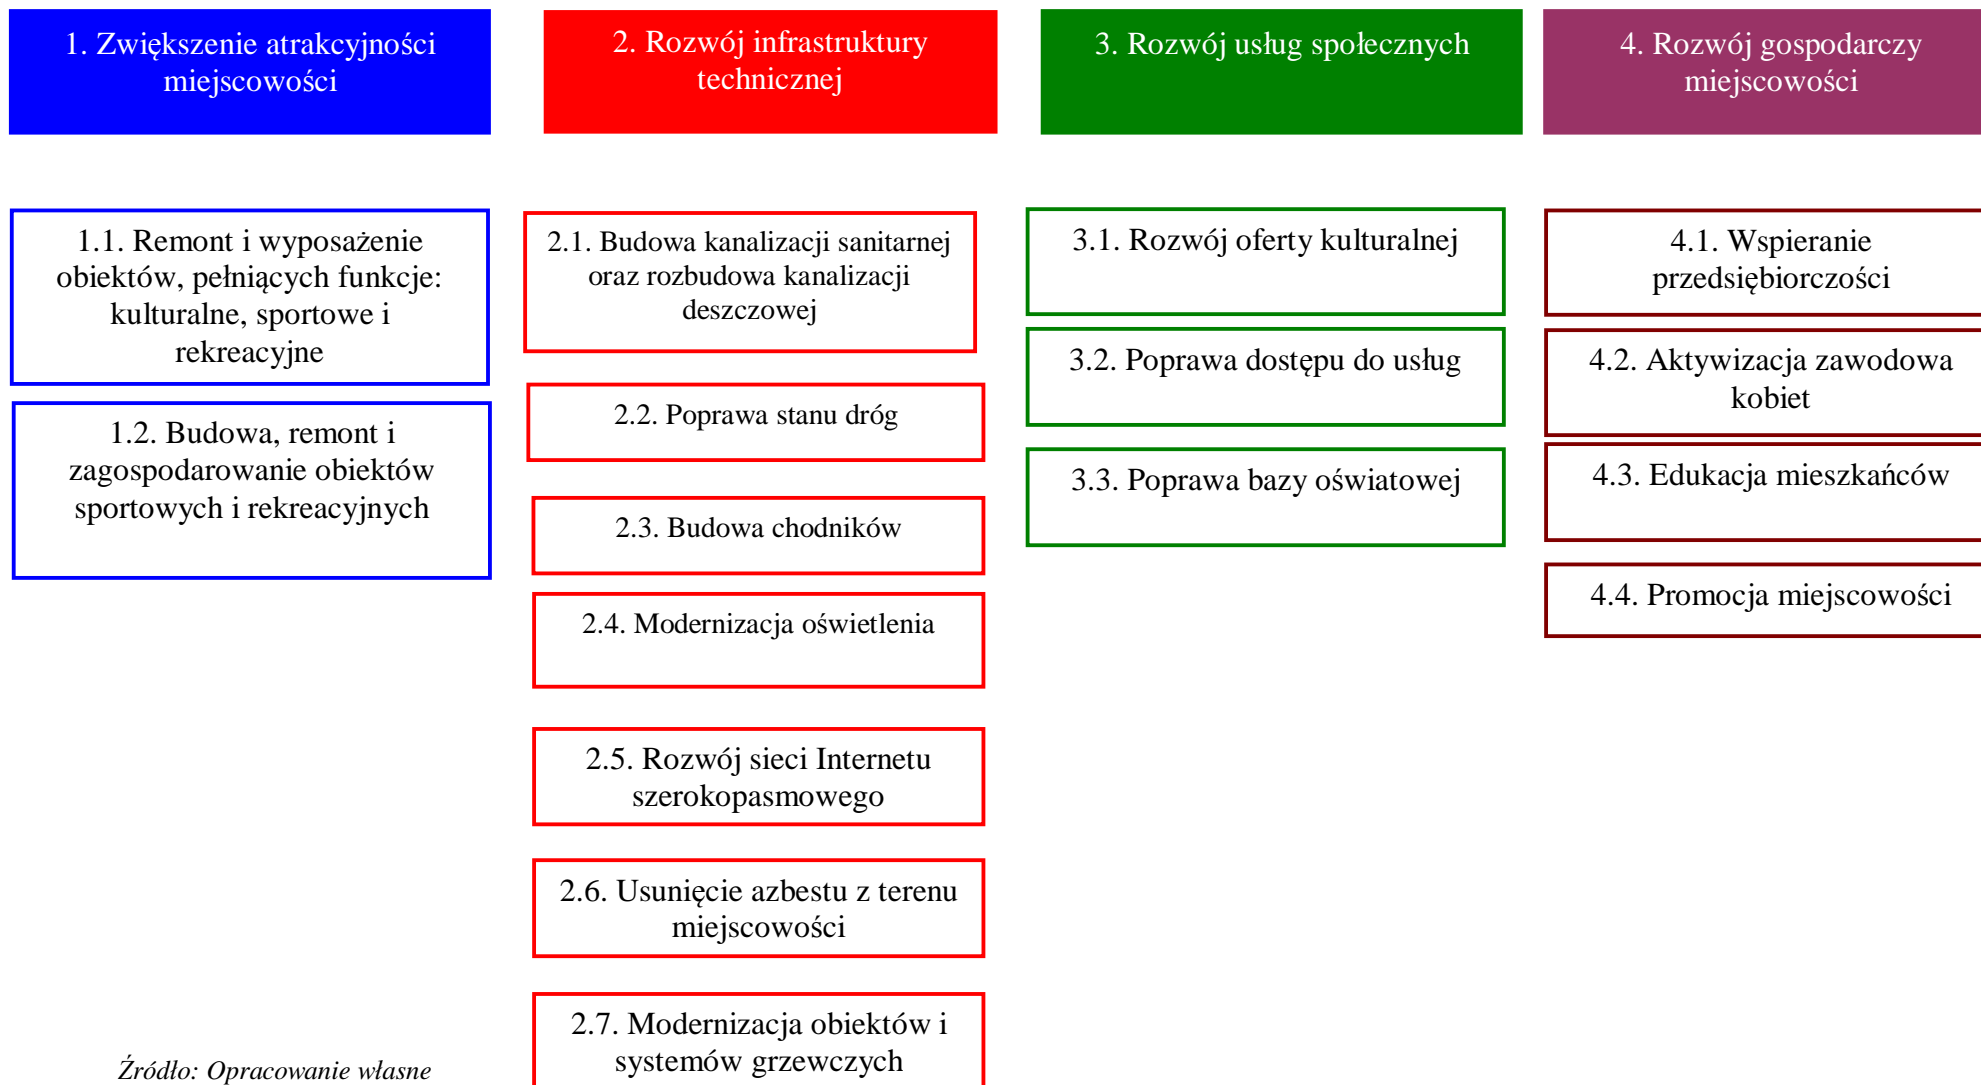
1. Zwiększenie atrakcyjności miejscowości

1.1. Remont i wyposażenie obiektów, pełniących funkcje: kulturalne, sportowe i rekreacyjne

1.2. Budowa, remont i zagospodarowanie obiektów sportowych i rekreacyjnych

2. Rozwój infrastruktury technicznej

2.1. Budowa kanalizacji sanitarnej oraz rozbudowa kanalizacji deszczowej

2.2. Poprawa stanu dróg

2.3. Budowa chodników

2.4. Modernizacja oświetlenia

2.5. Rozwój sieci Internetu szerokopasmowego

2.6. Usunięcie azbestu z terenu miejscowości

2.7. Modernizacja obiektów i systemów grzewczych

3. Rozwój usług społecznych

3.1. Rozwój oferty kulturalnej

3.2. Poprawa dostępu do usług

3.3. Poprawa bazy oświatowej

4. Rozwój gospodarczy miejscowości

4.1. Wspieranie przedsiębiorczości

4.2. Aktywizacja zawodowa kobiet

4.3. Edukacja mieszkańców

4.4. Promocja miejscowości

Źródło: Opracowanie własne